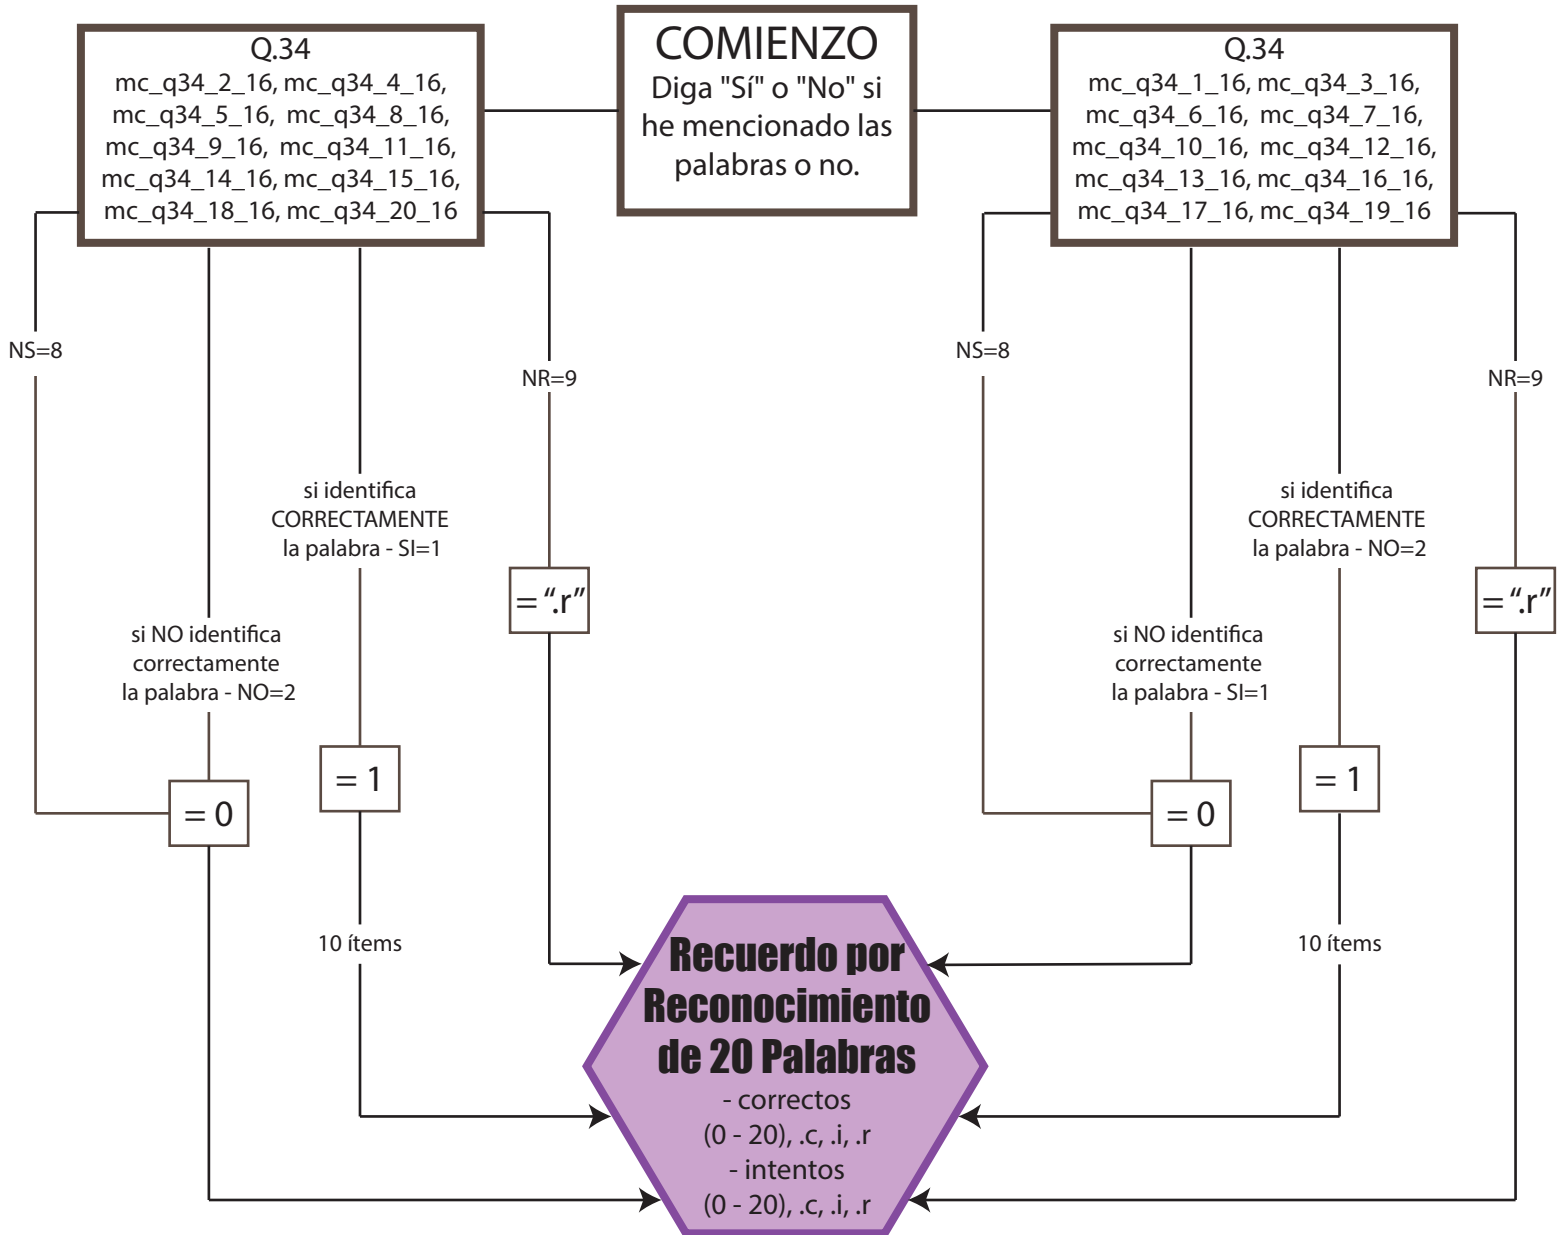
Q.34
mc_q34_2_16, mc_q34_4_16, mc_q34_5_16, mc_q34_8_16, mc_q34_9_16, mc_q34_11_16, mc_q34_14_16, mc_q34_15_16, mc_q34_18_16, mc_q34_20_16

COMIENZO
Diga "Sí" o "No" si he mencionado las palabras o no.

Q.34
mc_q34_1_16, mc_q34_3_16, mc_q34_6_16, mc_q34_7_16, mc_q34_10_16, mc_q34_12_16, mc_q34_13_16, mc_q34_16_16, mc_q34_17_16, mc_q34_19_16

NS=8

NR=9

si identifica CORRECTAMENTE la palabra - SI=1

= ".r"

si NO identifica correctamente la palabra - NO=2

= 1

= 0

10 ítems

NS=8

NR=9

si identifica CORRECTAMENTE la palabra - NO=2

= ".r"

si NO identifica correctamente la palabra - SI=1

= 1

= 0

10 ítems

Recuerdo por Reconocimiento de 20 Palabras
- correctos
(0 - 20), .c, .i, .r
- intentos
(0 - 20), .c, .i, .r